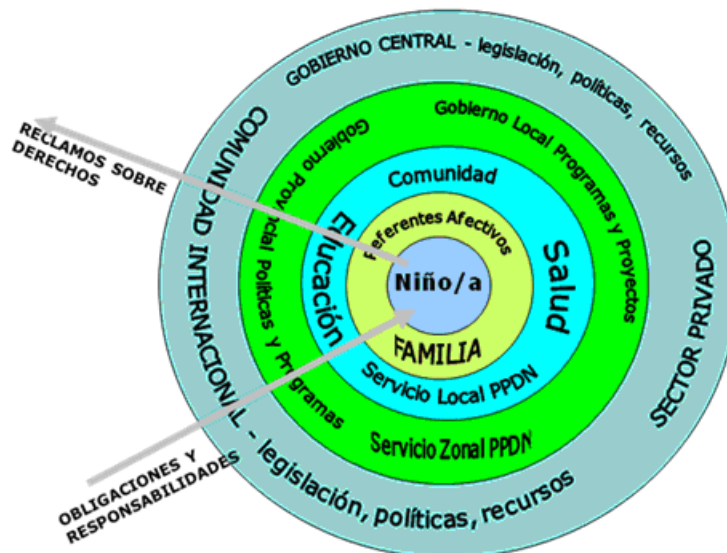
RECLAMOS SOBRE DERECHOS

GOBIERNO CENTRAL - legislación, políticas, recursos

COMUNIDAD INTERNACIONAL - legislación, políticas, recursos

SECTOR PRIVADO

Gobierno Local Programas y Proyectos

Gobierno Provincial Políticas y Programas

Comunidad

Educación

Salud

Referentes Afectivos

Niño/a

FAMILIA

Servicio Local PPDN

Servicio Zonal PPDN

OBLIGACIONES Y RESPONSABILIDADES